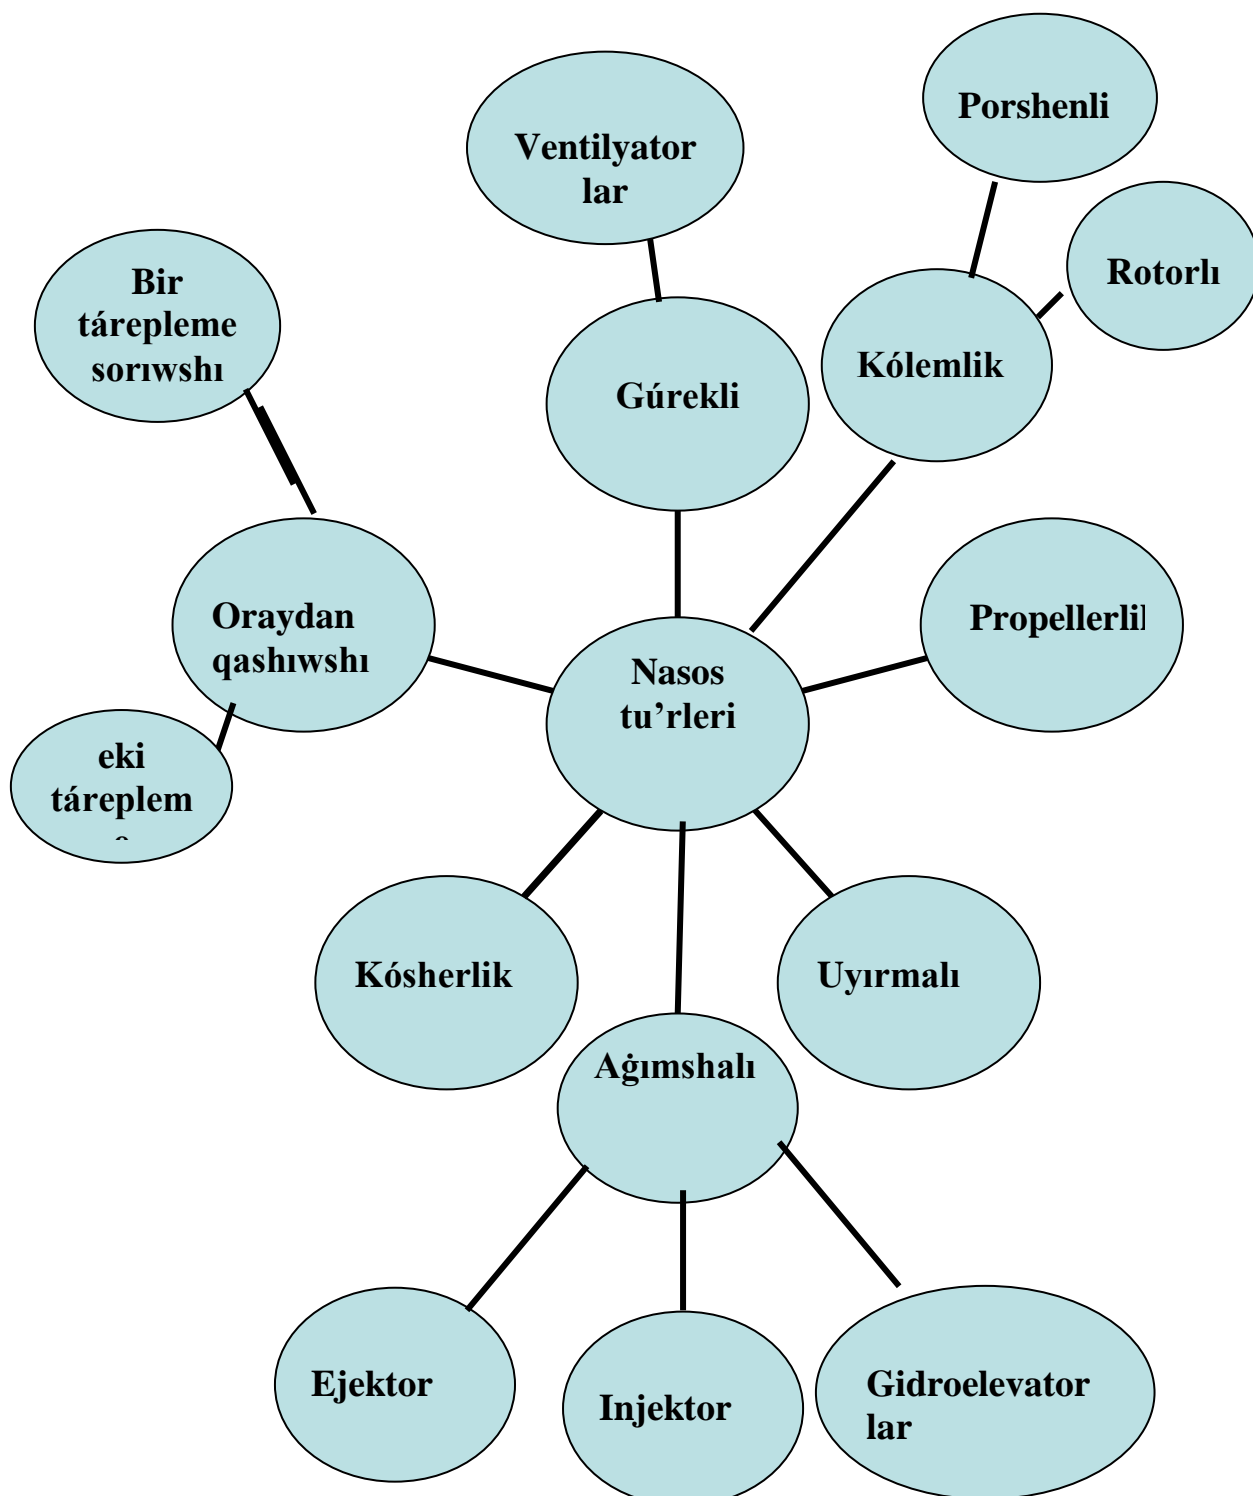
Porshenli

Ventilyator lar

Rotorlı

Bir tárepleme sorıwshı

Gúrekli

Kólemlik

Oraydan qashıwshı

Propellerli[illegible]

Nasos tu'rleri

eki táreplem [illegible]

Kósherlik

Uyırmalı

Ağımshalı

Ejektor

Injektor

Gidroelevator lar